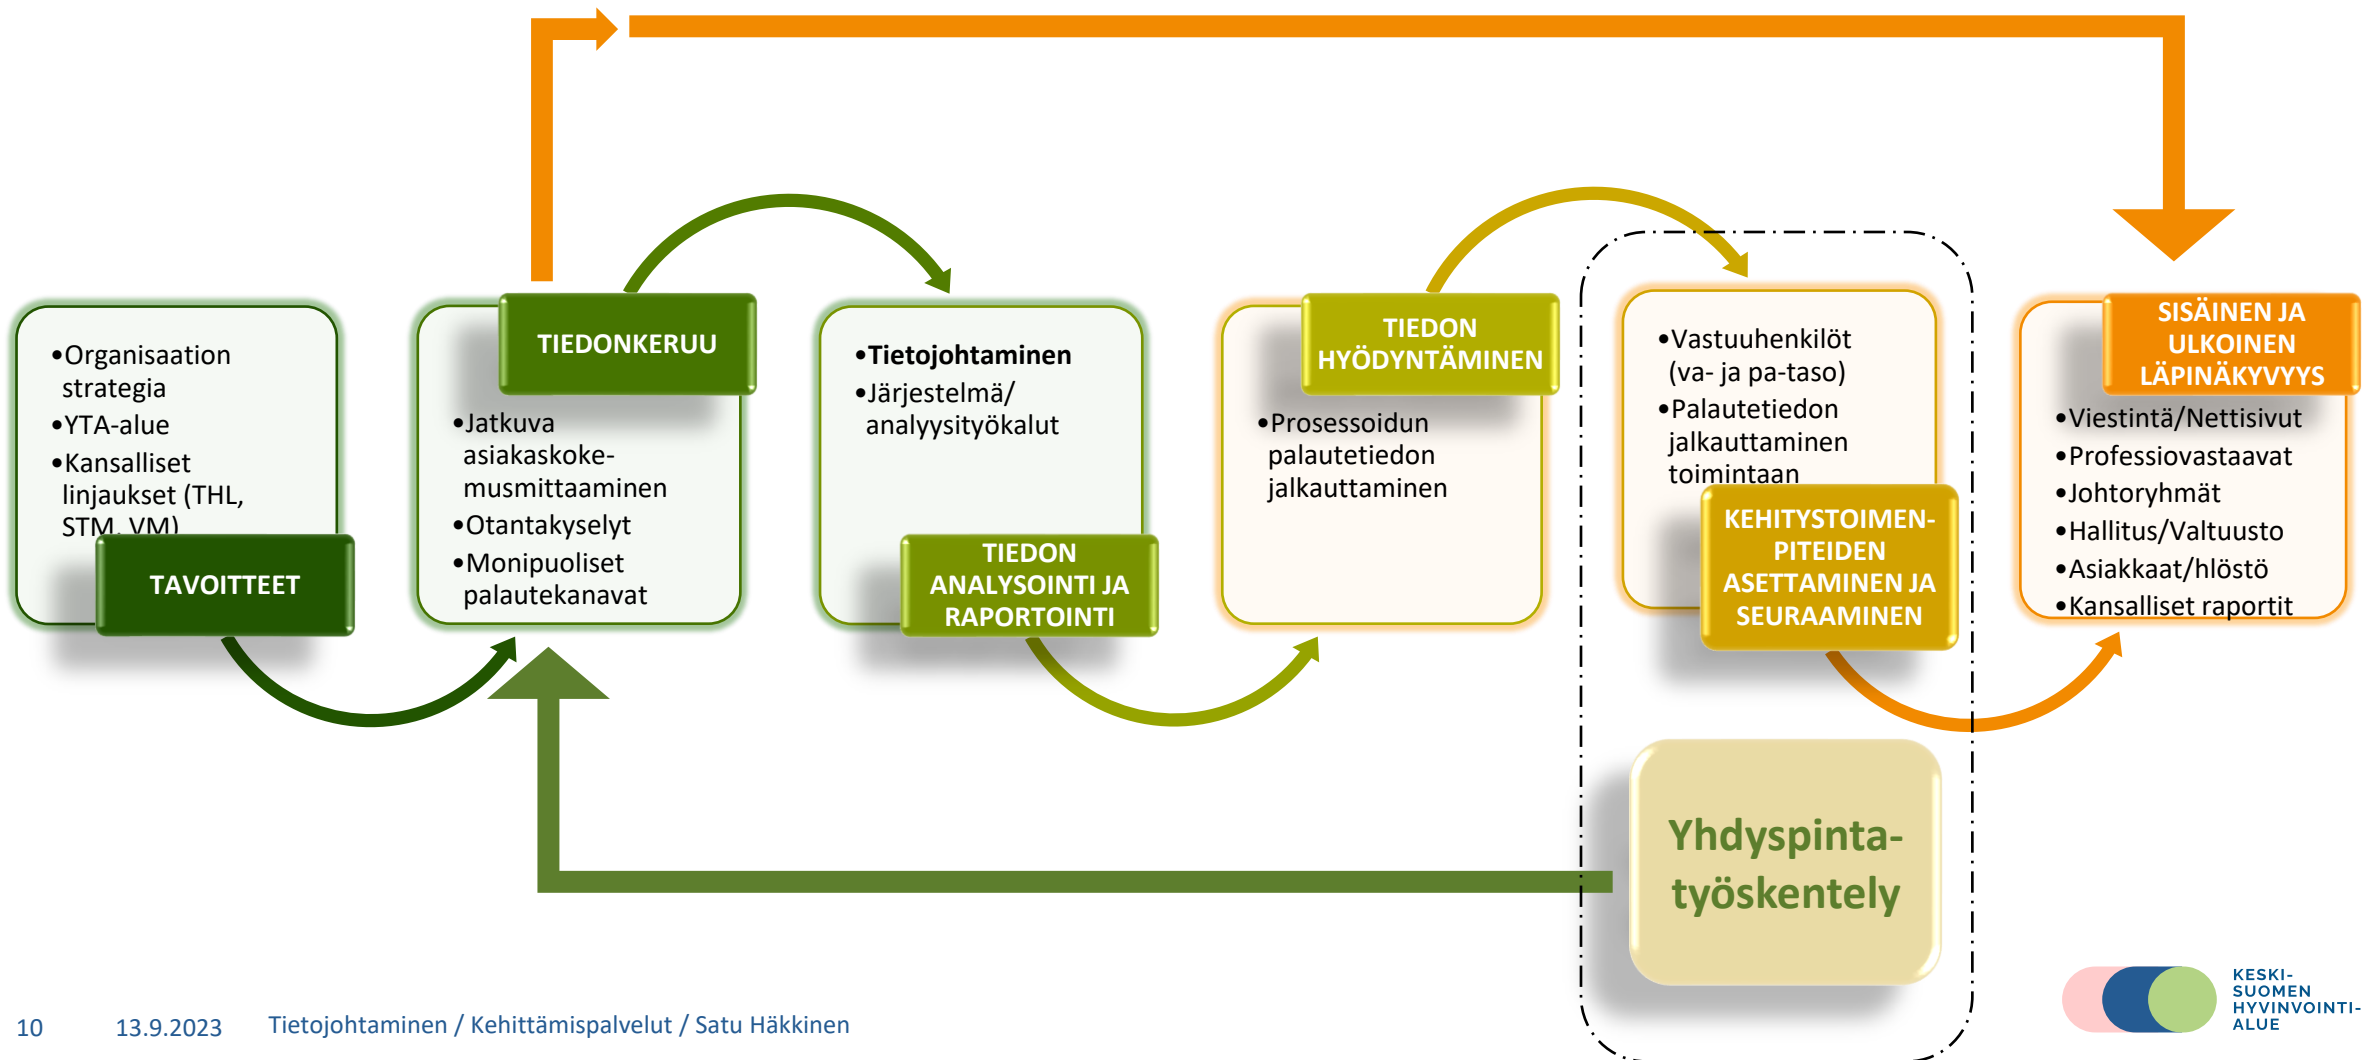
•Organisaation strategia
•YTA-alue
•Kansalliset linjaukset (THL, STM, VM)

TAVOITTEET

TIEDONKERUU

•Jatkuva asiakaskokemusmittaaminen
•Otantakyselyt
•Monipuoliset palautekanavat

•**Tietojohtaminen**
•Järjestelmä/ analyysityökalut

TIEDON ANALYSOINTI JA RAPORTOINTI

TIEDON HYÖDYNTÄMINEN

•Prosessoidun palautetiedon jalkauttaminen

•Vastuuhenkilöt (va- ja pa-taso)
•Palautetiedon jalkauttaminen toimintaan

KEHITYSTOIMENPITEIDEN ASETTAMINEN JA SEURAAMINEN

SISÄINEN JA ULKOINEN LÄPINÄKYVYYS

•Viestintä/Nettisivut
•Professiovastaavat
•Johtoryhmät
•Hallitus/Valtuusto
•Asiakkaat/hlöstö
•Kansalliset raportit

Yhdyspintatyöskentely

10 13.9.2023 Tietojohtaminen / Kehittämispalvelut / Satu Häkkinen

KESKI-SUOMEN HYVINVOINTIALUE